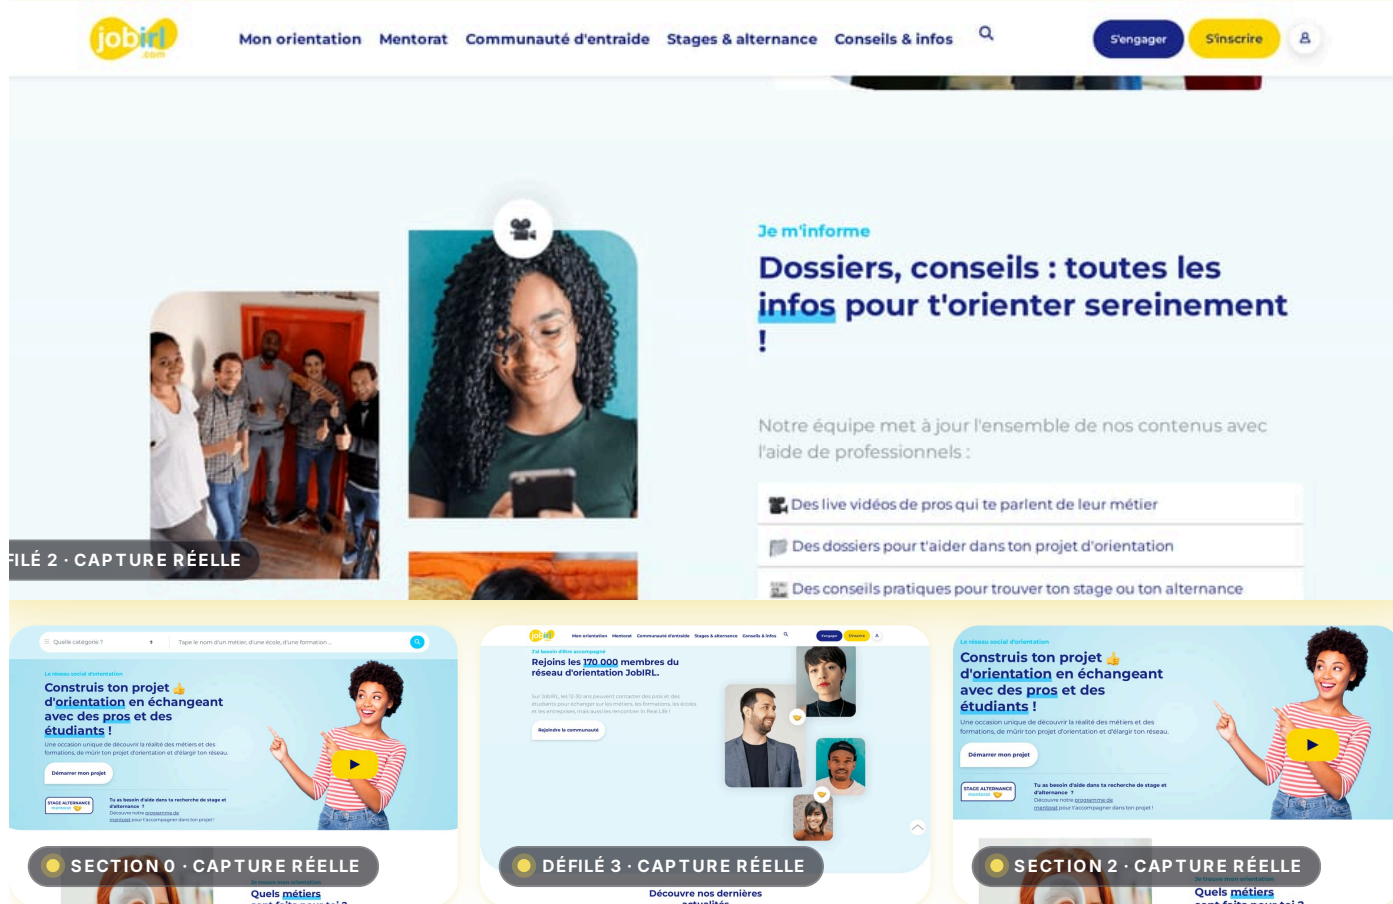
jobirl .com

Mon orientation Mentorat Communauté d'entraide Stages & alternance Conseils & infos

S'engager S'inscrire

Je m'informe

Dossiers, conseils : toutes les infos pour t'orienter sereinement !

Notre équipe met à jour l'ensemble de nos contenus avec l'aide de professionnels :

Des live vidéos de pros qui te parlent de leur métier

Des dossiers pour t'aider dans ton projet d'orientation

Des conseils pratiques pour trouver ton stage ou ton alternance

FILÉ 2 · CAPTURE RÉELLE

Quelle catégorie ? Tape le nom d'un métier, d'une école, d'une formation...

Le réseau social d'orientation

Construis ton projet 👍 d'orientation en échangeant avec des pros et des étudiants !

Une occasion unique de découvrir la réalité des métiers et des formations, de mûrir ton projet d'orientation et d'élargir ton réseau.

Démarrer mon projet

STAGE ALTERNANCE

Tu as besoin d'aide dans ta recherche de stage et d'alternance ? Découvre notre programme de mentorat pour t'accompagner dans ton projet !

SECTION 0 · CAPTURE RÉELLE

Quels métiers sont faits pour toi ?

J'ai besoin d'être accompagné

Rejoins les 170 000 membres du réseau d'orientation JobIRL.

Sur JobIRL, les 12-30 ans peuvent contacter des pros et des étudiants pour échanger sur les métiers, les formations, les écoles et les entreprises, mais aussi les rencontrer In Real Life !

Rejoindre la communauté

DÉFILÉ 3 · CAPTURE RÉELLE

Découvre nos dernières actualités

Le réseau social d'orientation

Construis ton projet 👍 d'orientation en échangeant avec des pros et des étudiants !

Une occasion unique de découvrir la réalité des métiers et des formations, de mûrir ton projet d'orientation et d'élargir ton réseau.

Démarrer mon projet

STAGE ALTERNANCE

Tu as besoin d'aide dans ta recherche de stage et d'alternance ? Découvre notre programme de mentorat pour t'accompagner dans ton projet !

SECTION 2 · CAPTURE RÉELLE

Je trouve mon orientation

Quels métiers sont faits pour toi ?